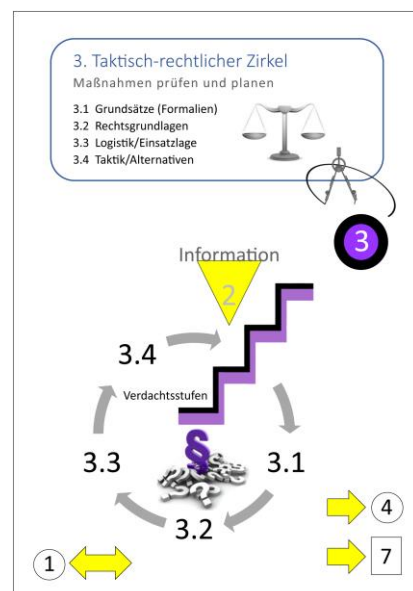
3. Taktisch-rechtlicher Zirkel
Maßnahmen prüfen und planen

3.1 Grundsätze (Formalien)
3.2 Rechtsgrundlagen
3.3 Logistik/Einsatzlage
3.4 Taktik/Alternativen

3

Information

2

3.4

Verdachtsstufen

§

3.3

3.1

3.2

4

7

1